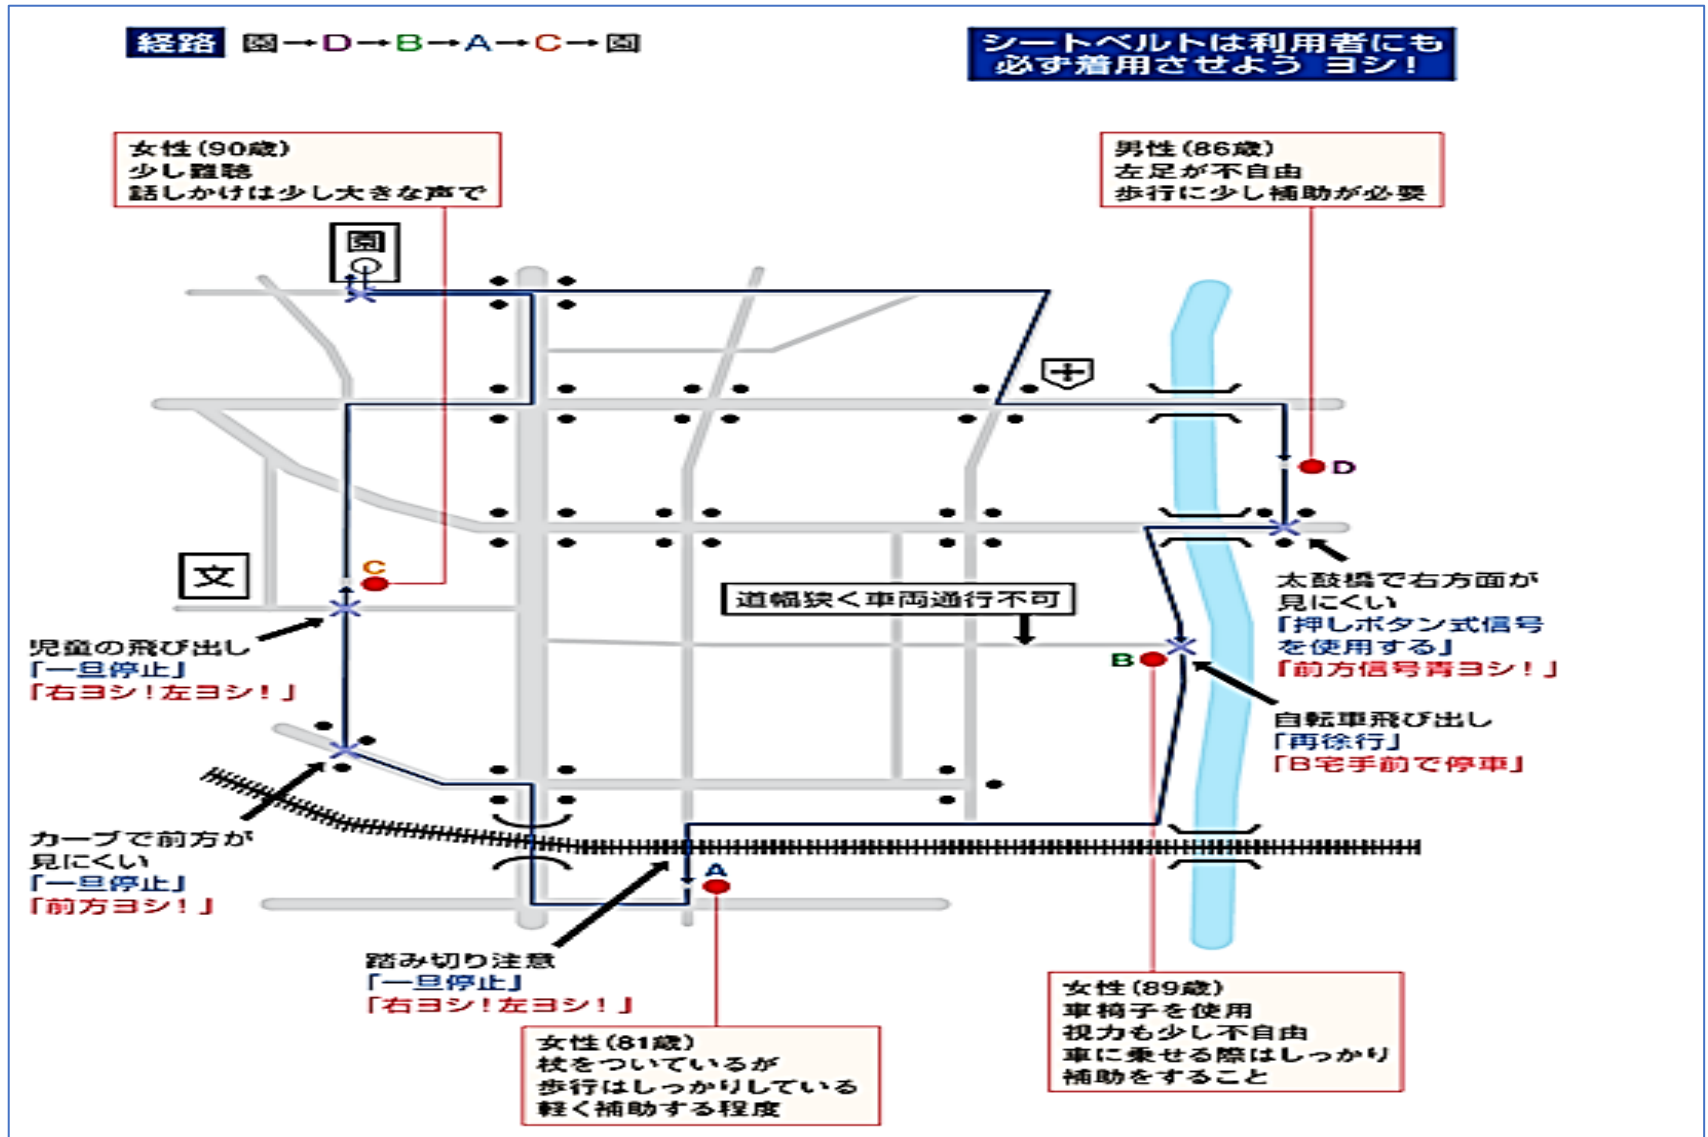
経路 園→D→B→A→C→園

シートベルトは利用者にも必ず着用させよう ヨシ！

女性(90歳)
少し難聴
話しかけは少し大きな声で

男性(86歳)
左足が不自由
歩行に少し補助が必要

園

D

C

文

道幅狭く車両通行不可

太鼓橋で右方面が見にくい
「押しボタン式信号を使用する」
「前方信号青ヨシ！」

児童の飛び出し
「一旦停止」
「右ヨシ！左ヨシ！」

B

自転車飛び出し
「再徐行」
「B宅手前で停車」

カーブで前方が見にくい
「一旦停止」
「前方ヨシ！」

A

踏み切り注意
「一旦停止」
「右ヨシ！左ヨシ！」

女性(81歳)
杖をついているが
歩行はしっかりしている
軽く補助する程度

女性(89歳)
車椅子を使用
視力も少し不自由
車に乗せる際はしっかり
補助をすること